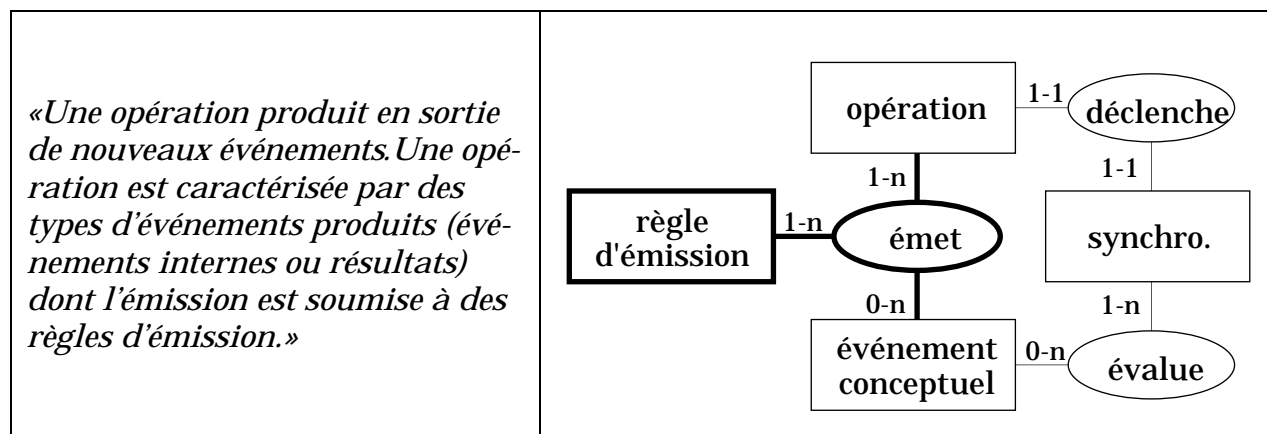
«Une opération produit en sortie de nouveaux événements.Une opération est caractérisée par des types d'événements produits (événements internes ou résultats) dont l'émission est soumise à des règles d'émission.»

opération
1-1
déclenche
1-n
1-1
règle d'émission
1-n
émet
synchro.
0-n
1-n
événement conceptuel
0-n
évalue